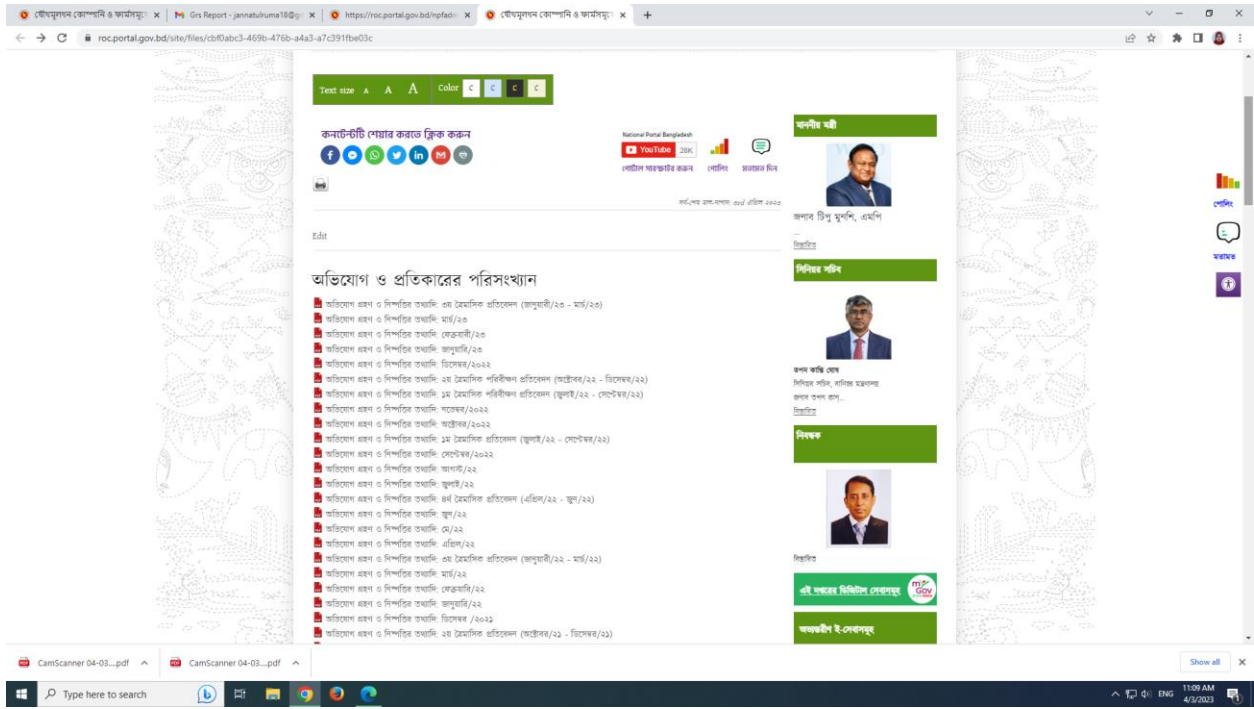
যৌথমূলধন কোম্পানি ও ফার্মসমূহ | Grs Report - jannatulruma18@ | https://roc.portal.gov.bd/npfadm | যৌথমূলধন কোম্পানি ও ফার্মসমূহ

roc.portal.gov.bd/site/files/cbf0abc3-469b-476b-a4a3-a7c391fbe03c

Text size A A A Color C C C C

কনটেন্টটি শেয়ার করতে ক্লিক করুন

National Portal Bangladesh
YouTube 28K
পোর্টাল সাবস্ক্রাইব করুন পোলিং মতামত দিন

সর্বশেষ হাল-নাগাদ: ৩০ এপ্রিল ২০২৩

Edit

অভিযোগ ও প্রতিকারের পরিসংখ্যান

অভিযোগ গ্রহণ ও নিষ্পত্তির তথ্যাদি: ৩য় ত্রৈমাসিক প্রতিবেদন (জানুয়ারী/২৩ - মার্চ/২৩)
অভিযোগ গ্রহণ ও নিষ্পত্তির তথ্যাদি: মার্চ/২৩
অভিযোগ গ্রহণ ও নিষ্পত্তির তথ্যাদি: ফেব্রুয়ারি/২৩
অভিযোগ গ্রহণ ও নিষ্পত্তির তথ্যাদি: জানুয়ারি/২৩
অভিযোগ গ্রহণ ও নিষ্পত্তির তথ্যাদি: ডিসেম্বর/২০২২
অভিযোগ গ্রহণ ও নিষ্পত্তির তথ্যাদি: ২য় ত্রৈমাসিক পরিবীক্ষণ প্রতিবেদন (অক্টোবর/২২ - ডিসেম্বর/২২)
অভিযোগ গ্রহণ ও নিষ্পত্তির তথ্যাদি: ১ম ত্রৈমাসিক পরিবীক্ষণ প্রতিবেদন (জুলাই/২২ - সেপ্টেম্বর/২২)
অভিযোগ গ্রহণ ও নিষ্পত্তির তথ্যাদি: নভেম্বর/২০২২
অভিযোগ গ্রহণ ও নিষ্পত্তির তথ্যাদি: অক্টোবর/২০২২
অভিযোগ গ্রহণ ও নিষ্পত্তির তথ্যাদি: ১ম ত্রৈমাসিক প্রতিবেদন (জুলাই/২২ - সেপ্টেম্বর/২২)
অভিযোগ গ্রহণ ও নিষ্পত্তির তথ্যাদি: সেপ্টেম্বর/২০২২
অভিযোগ গ্রহণ ও নিষ্পত্তির তথ্যাদি: আগস্ট/২২
অভিযোগ গ্রহণ ও নিষ্পত্তির তথ্যাদি: জুলাই/২২
অভিযোগ গ্রহণ ও নিষ্পত্তির তথ্যাদি: ৪র্থ ত্রৈমাসিক প্রতিবেদন (এপ্রিল/২২ - জুন/২২)
অভিযোগ গ্রহণ ও নিষ্পত্তির তথ্যাদি: জুন/২২
অভিযোগ গ্রহণ ও নিষ্পত্তির তথ্যাদি: মে/২২
অভিযোগ গ্রহণ ও নিষ্পত্তির তথ্যাদি: এপ্রিল/২২
অভিযোগ গ্রহণ ও নিষ্পত্তির তথ্যাদি: ৩য় ত্রৈমাসিক প্রতিবেদন (জানুয়ারী/২২ - মার্চ/২২)
অভিযোগ গ্রহণ ও নিষ্পত্তির তথ্যাদি: মার্চ/২২
অভিযোগ গ্রহণ ও নিষ্পত্তির তথ্যাদি: ফেব্রুয়ারি/২২
অভিযোগ গ্রহণ ও নিষ্পত্তির তথ্যাদি: জানুয়ারি/২২
অভিযোগ গ্রহণ ও নিষ্পত্তির তথ্যাদি: ডিসেম্বর /২০২১
অভিযোগ গ্রহণ ও নিষ্পত্তির তথ্যাদি: ২য় ত্রৈমাসিক প্রতিবেদন (অক্টোবর/২১ - ডিসেম্বর/২১)

মাননীয় মন্ত্রী
জনাব টিপু মুনশি, এমপি
বিস্তারিত

সিনিয়র সচিব
তপন কান্তি ঘোষ
সিনিয়র সচিব, বাণিজ্য মন্ত্রণালয়
জনাব তপন কান...
বিস্তারিত

নিবন্ধক
বিস্তারিত

এই দপ্তরের ডিজিটাল সেবাসমূহ
অভ্যন্তরীন ই-সেবাসমূহ

পোলিং
মতামত

CamScanner 04-03....pdf
CamScanner 04-03....pdf
Show all

Type here to search
ENG 11:09 AM 4/3/2023